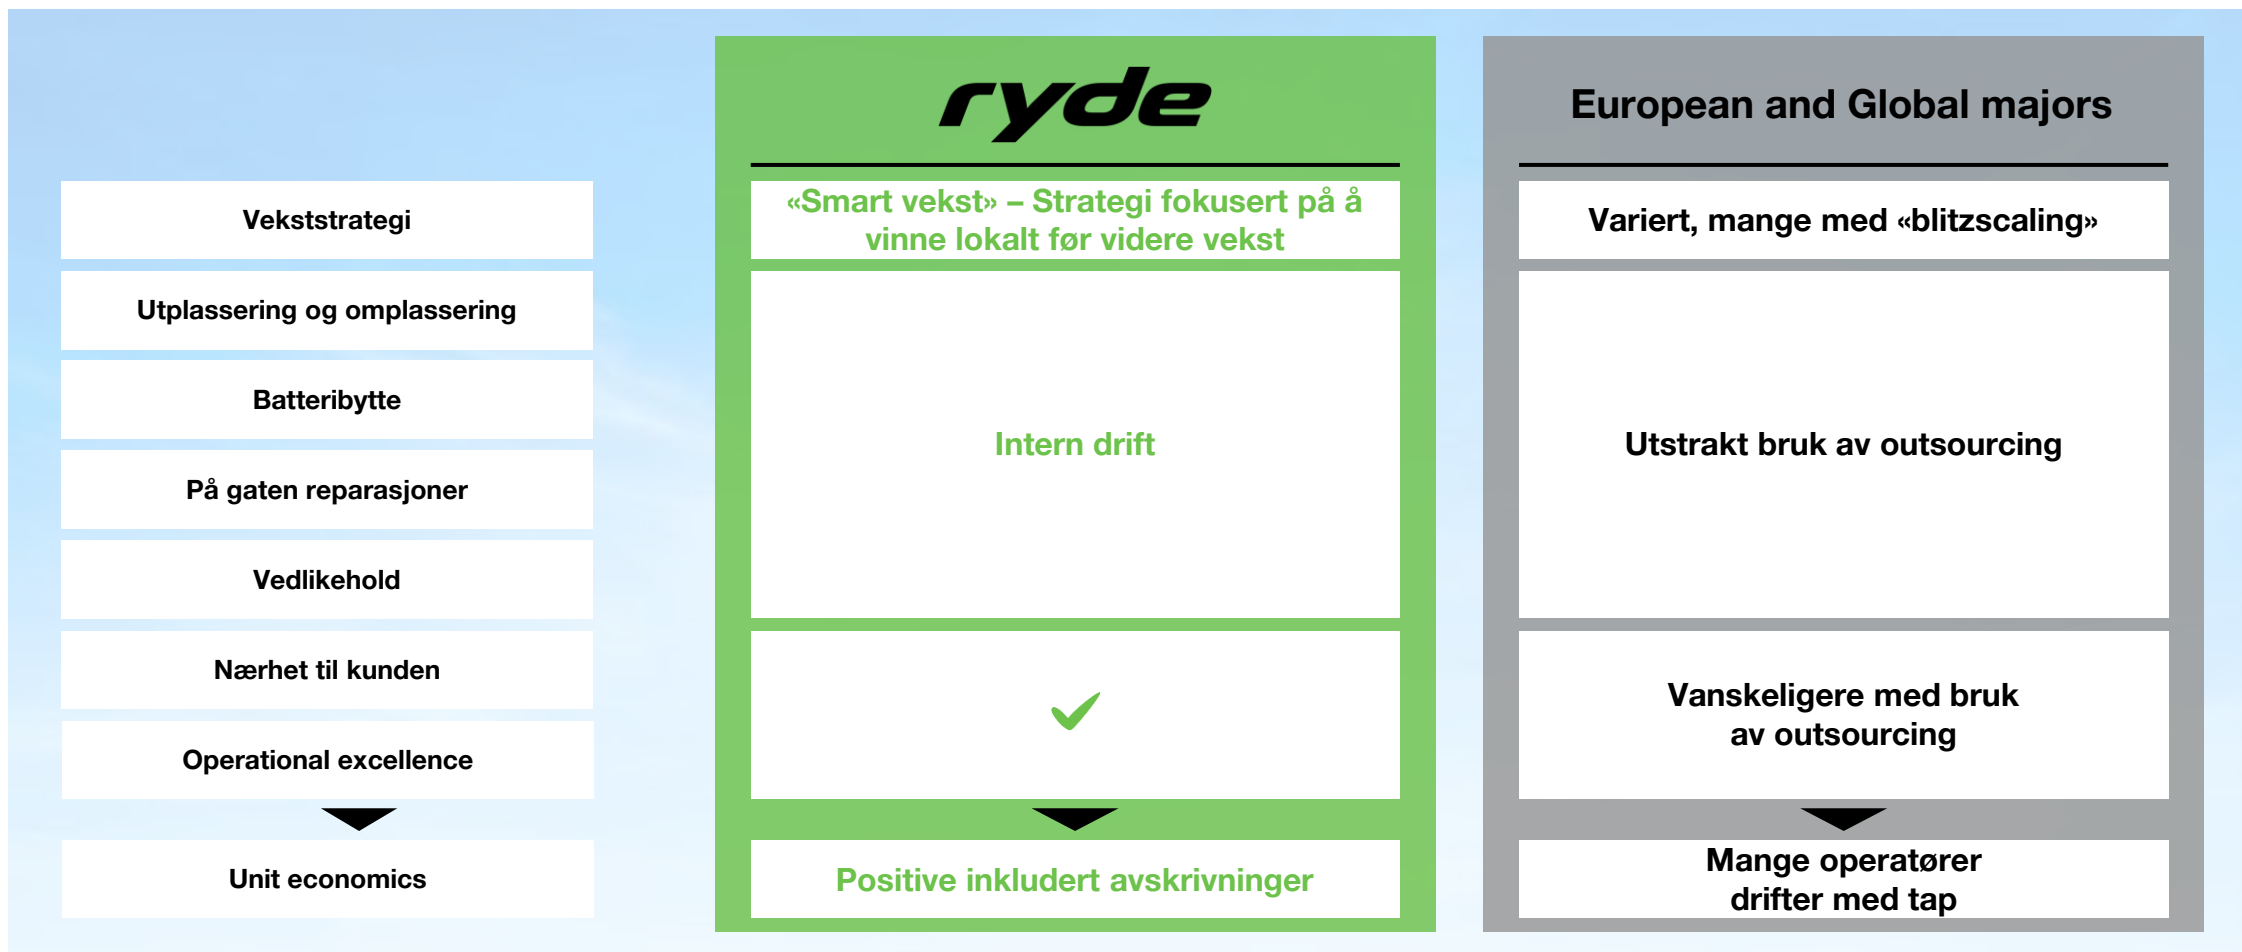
Vekststrategi

Utplassering og omplassering

Batteribytte

På gaten reparasjoner

Vedlikehold

Nærhet til kunden

Operational excellence

Unit economics

ryde

«Smart vekst» – Strategi fokusert på å vinne lokalt før videre vekst

Intern drift

✓

Positive inkludert avskrivninger

European and Global majors

Variert, mange med «blitzscaling»

Utstrakt bruk av outsourcing

Vanskeligere med bruk av outsourcing

Mange operatører drifter med tap